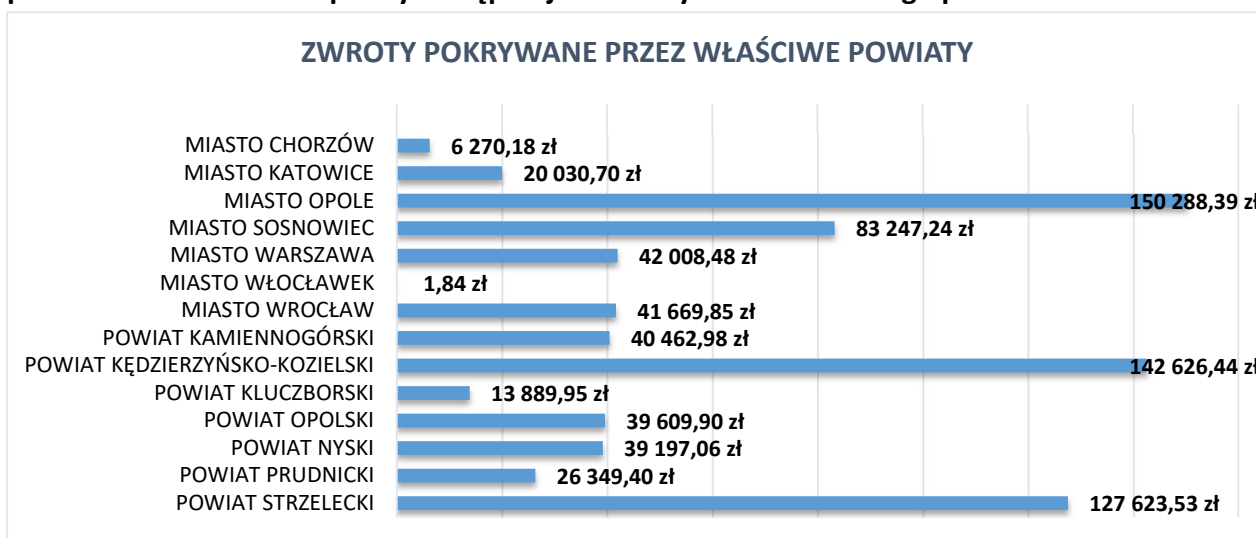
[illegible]

ZWROTY POKRYWANE PRZEZ WŁAŚCIWE POWIATY

MIASTO CHORZÓW 6 270,18 zł
MIASTO KATOWICE 20 030,70 zł
MIASTO OPOLE 150 288,39 zł
MIASTO SOSNOWIEC 83 247,24 zł
MIASTO WARSZAWA 42 008,48 zł
MIASTO WŁOCŁAWEK 1,84 zł
MIASTO WROCŁAW 41 669,85 zł
POWIAT KAMIENNOGÓRSKI 40 462,98 zł
POWIAT KĘDZIERZYŃSKO-KOZIELSKI 142 626,44 zł
POWIAT KLUCZBORSKI 13 889,95 zł
POWIAT OPOLSKI 39 609,90 zł
POWIAT NYSKI 39 197,06 zł
POWIAT PRUDNICKI 26 349,40 zł
POWIAT STRZELECKI 127 623,53 zł